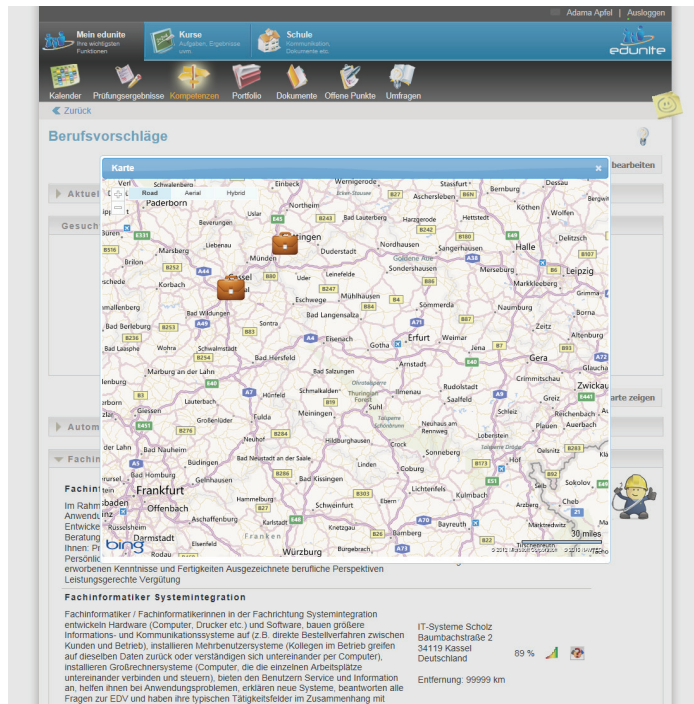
Adama Apfel | Ausloggen

Mein edunite
Ihre wichtigsten Funktionen

Kurse
Aufgaben, Ergebnisse usw.

Schule
Kommunikation, Dokumente etc.

edunite

Kalender Prüfungsergebnisse Kompetenzen Portfolio Dokumente Offene Punkte Umfragen

Zurück

Berufsvorschläge

bearbeiten

Aktuel

Gesuch

Karte

Road Aerial Hybrid

Paderborn Einbeck Northeim Wernigerode Stassfurt Dessau Aschersleben Bernburg Köthen Wolfen Halle Delitzsch Leipzig Göttingen Duderstadt Nordhausen Sangerhausen Sondershausen Merseburg Markkleeberg Grimma Kassel Eschwege Mühlhausen Sömmerda Naumburg Borna Korbach Bad Wildungen Bad Langensalza Erfurt Weimar Jena Zeitz Altenburg Marsberg Brilon Bad Berleburg Bad Laasphe Sontra Eisenach Gotha Gera Bad Hersfeld Arnstadt Marburg an der Lahn Bad Salzungen Rudolstadt Crimmitschau Zwickau Gießen Fulda Meiningen Suhl Saalfeld Greiz Reichenbach Auerbach Schleiz Plauen Lobenstein Hof Bad Nauheim Hildburghausen Sonneberg Coburg Kronach Kulmbach Bad Homburg Frankfurt Offenbach Aschaffenburg Darmstadt Hammelburg Schweinfurt Bayreuth Karlstadt Würzburg Bamberg Sokolov Cheb Marktredwitz Bad Kissingen Lichtenfels Bad Neustadt an der Saale Beverungen Holzminden Bad Lauterberg Uslar Leinefelde Witzenhausen Hünfeld Schmalkalden Ilmenau Lauterbach Rüsselsheim Gelnhausen Büdingen Alsfeld Wetzlar Herborn Wohra Schwalmstadt Frankenberg Ehrenfeld Burgebrach Knetzgau Ebern Haßfurt

bing

30 miles

© 2012 Microsoft Corporation © 2012 NAVTEQ

Karte zeigen

Autom

Fachin

Fachin

Im Rahm
Anwendu
Entwicke
Beratung
Ihnen: Pr
Persönlic

erworbenen Kenntnisse und Fertigkeiten Ausgezeichnete berufliche Perspektiven Leistungsgerechte Vergütung

Fachinformatiker Systemintegration

Fachinformatiker / Fachinformatikerinnen in der Fachrichtung Systemintegration entwickeln Hardware (Computer, Drucker etc.) und Software, bauen größere Informations- und Kommunikationssysteme auf (z.B. direkte Bestellverfahren zwischen Kunden und Betrieb), installieren Mehrbenutzersysteme (Kollegen im Betrieb greifen auf dieselben Daten zurück oder benutzen einen Computer), installieren Großrechnersysteme (Computer, die die einzelnen Arbeitsplätze untereinander verbinden und steuern), bieten den Benutzern Service und Information an, helfen ihnen bei Anwendungsproblemen, erklären neue Systeme, beantworten alle Fragen zur EDV und haben ihre typischen Tätigkeitsfelder im Zusammenhang mit

IT-Systeme Scholz
Baumbachstraße 2
34119 Kassel
Deutschland

89 %

Entfernung: 99999 km